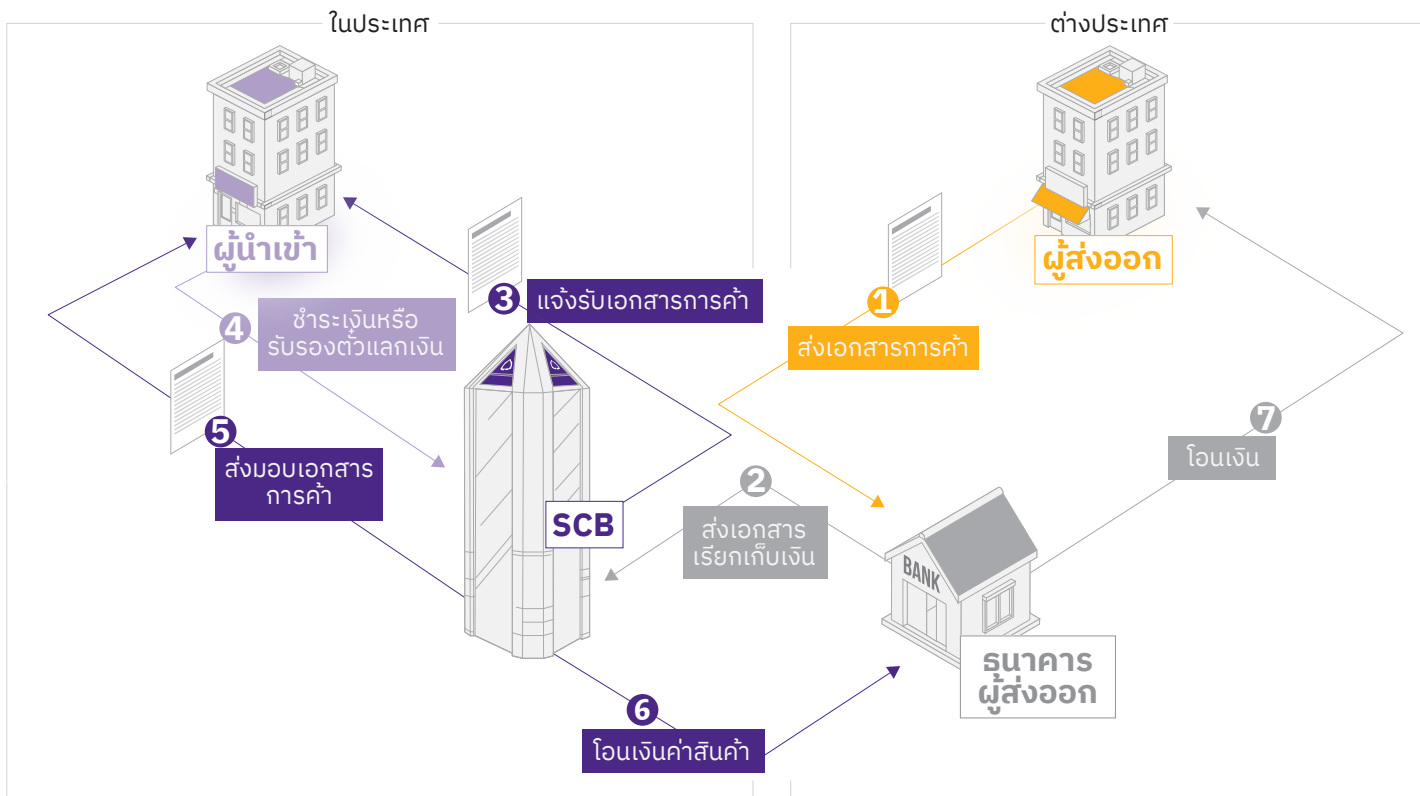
ในประเทศ

ต่างประเทศ

ผู้นำเข้า

ผู้ส่งออก

3 แจ้งรับเอกสารการค้า

1 ส่งเอกสารการค้า

4 ชำระเงินหรือ รับรองตั๋วแลกเงิน

5 ส่งมอบเอกสาร การค้า

SCB

2 ส่งเอกสาร เรียกเก็บเงิน

7 โอนเงิน

BANK

ธนาคาร ผู้ส่งออก

6 โอนเงินค่าสินค้า